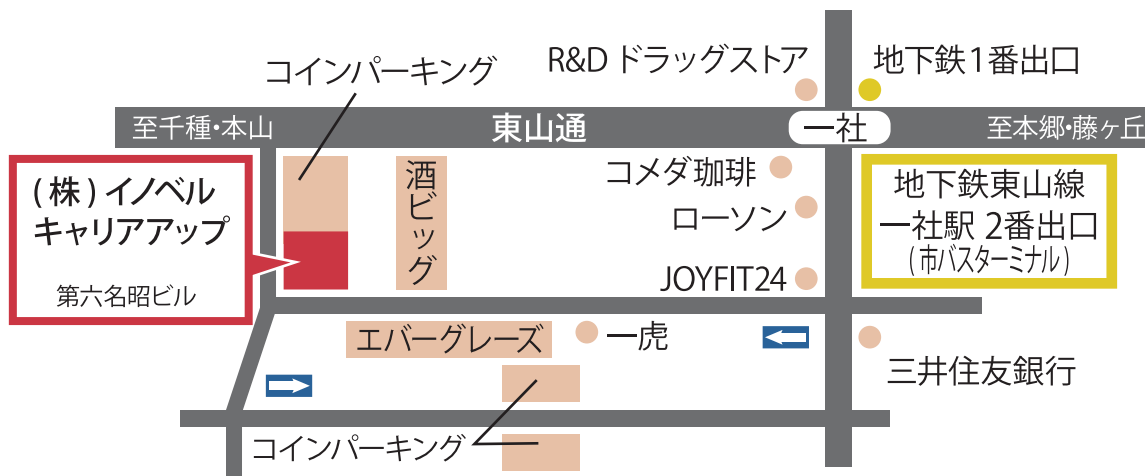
コインパーキング

R&D ドラッグストア

地下鉄1番出口

至千種・本山

東山通

一社

至本郷・藤ヶ丘

(株) イノベル
キャリアアップ

第六名昭ビル

酒ビッグ

コメダ珈琲

ローソン

JOYFIT24

地下鉄東山線
一社駅 2番出口
(市バスターミナル)

エバーグレーズ

一虎

三井住友銀行

コインパーキング